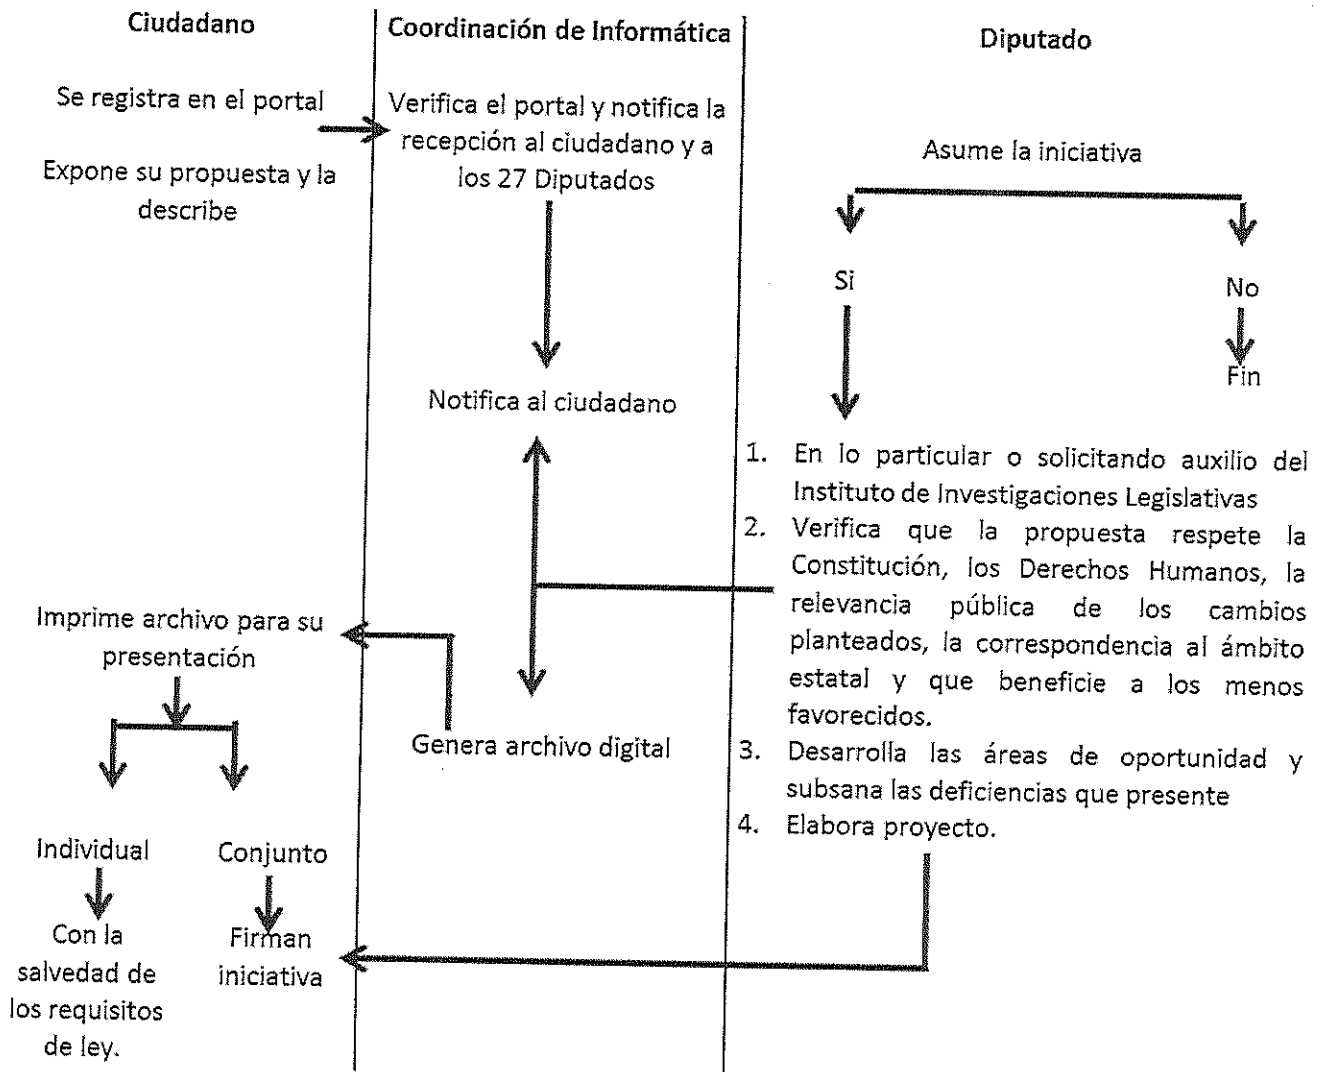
Ciudadano

Se registra en el portal

Expone su propuesta y la describe

Imprime archivo para su presentación

Individual

Con la salvedad de los requisitos de ley.

Conjunto

Firman iniciativa

Coordinación de Informática

Verifica el portal y notifica la recepción al ciudadano y a los 27 Diputados

Notifica al ciudadano

Genera archivo digital

Diputado

Asume la iniciativa

Si

No

Fin

1. En lo particular o solicitando auxilio del Instituto de Investigaciones Legislativas
2. Verifica que la propuesta respete la Constitución, los Derechos Humanos, la relevancia pública de los cambios planteados, la correspondencia al ámbito estatal y que beneficie a los menos favorecidos.
3. Desarrolla las áreas de oportunidad y subsana las deficiencias que presente
4. Elabora proyecto.